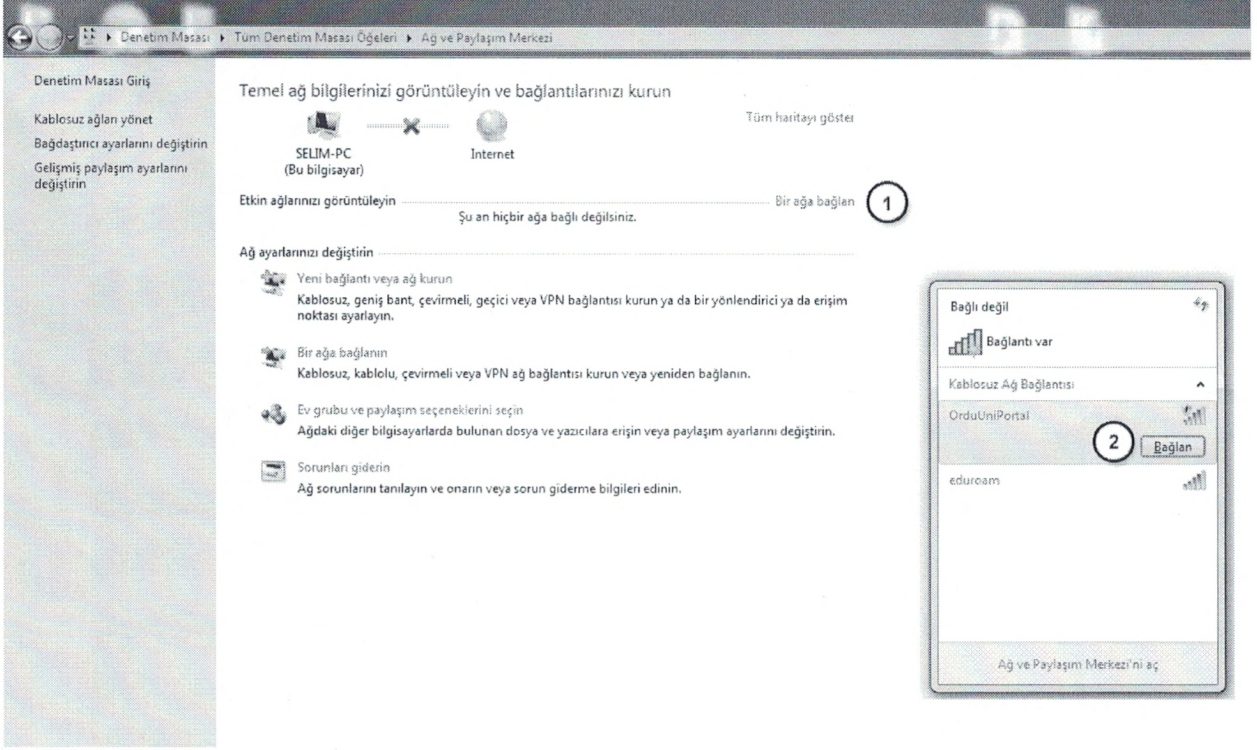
▸ Denetim Masası ▸ Tüm Denetim Masası Öğeleri ▸ Ağ ve Paylaşım Merkezi

Denetim Masası Giriş

Kablosuz ağları yönet

Bağdaştırıcı ayarlarını değiştirin

Gelişmiş paylaşım ayarlarını değiştirin

Temel ağ bilgilerinizi görüntüleyin ve bağlantılarınızı kurun

Tüm haritayı göster

SELIM-PC
(Bu bilgisayar)

Internet

Etkin ağlarınızı görüntüleyin

Bir ağa bağlan

1

Şu an hiçbir ağa bağlı değilsiniz.

Ağ ayarlarınızı değiştirin

Yeni bağlantı veya ağ kurun
Kablosuz, geniş bant, çevirmeli, geçici veya VPN bağlantısı kurun ya da bir yönlendirici ya da erişim noktası ayarlayın.

Bir ağa bağlanın
Kablosuz, kablolu, çevirmeli veya VPN ağ bağlantısı kurun veya yeniden bağlanın.

Ev grubu ve paylaşım seçeneklerini seçin
Ağdaki diğer bilgisayarlarda bulunan dosya ve yazıcılara erişin veya paylaşım ayarlarını değiştirin.

Sorunları giderin
Ağ sorunlarını tanılayın ve onarın veya sorun giderme bilgileri edinin.

Bağlı değil

Bağlantı var

Kablosuz Ağ Bağlantısı

OrduUniPortal

2

Bağlan

eduroam

Ağ ve Paylaşım Merkezi'ni aç